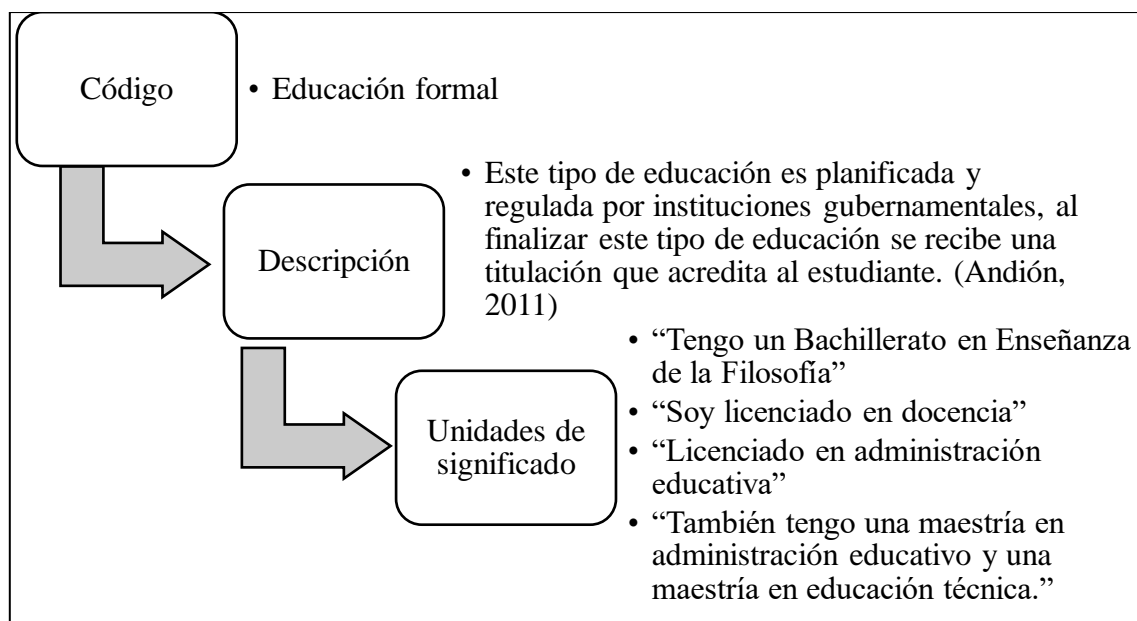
Código

• Educación formal

Descripción

• Este tipo de educación es planificada y regulada por instituciones gubernamentales, al finalizar este tipo de educación se recibe una titulación que acredita al estudiante. (Andión, 2011)

Unidades de significado

• "Tengo un Bachillerato en Enseñanza de la Filosofía"
• "Soy licenciado en docencia"
• "Licenciado en administración educativa"
• "También tengo una maestría en administración educativo y una maestría en educación técnica."